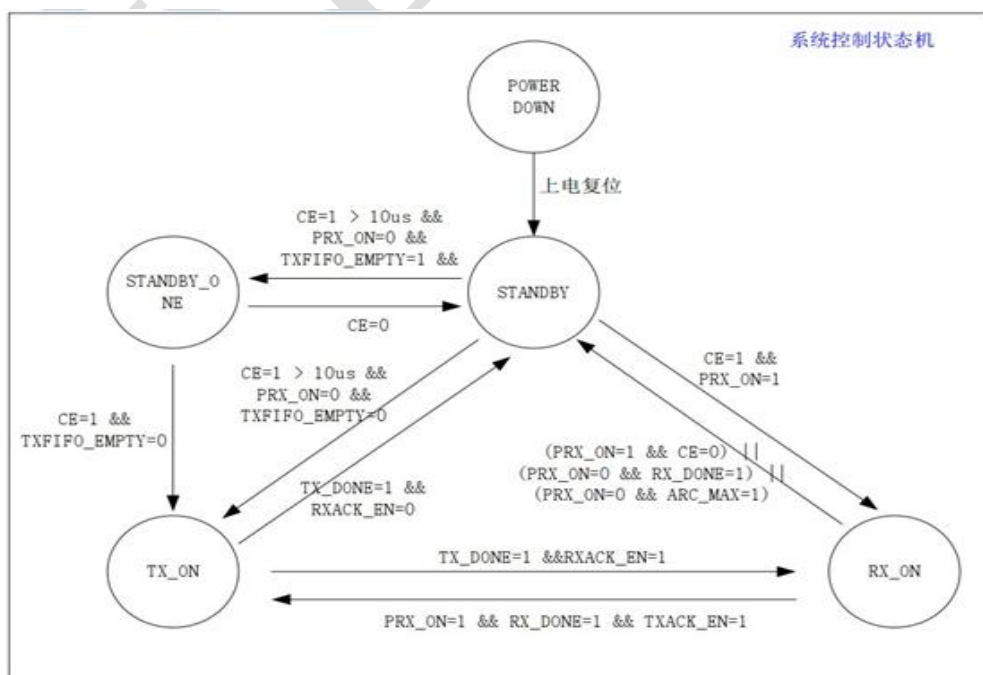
系统控制状态机

POWER DOWN

上电复位

CE=1 > 10us && PRX_ON=0 && TXFIFO_EMPTY=1 &&

STANDBY_ONE

STANDBY

CE=0

CE=1 && PRX_ON=1

CE=1 > 10us && PRX_ON=0 && TXFIFO_EMPTY=0

CE=1 && TXFIFO_EMPTY=0

(PRX_ON=1 && CE=0) || (PRX_ON=0 && RX_DONE=1) || (PRX_ON=0 && ARC_MAX=1)

TX_DONE=1 && RXACK_EN=0

TX_ON

TX_DONE=1 &&RXACK_EN=1

RX_ON

PRX_ON=1 && RX_DONE=1 && TXACK_EN=1